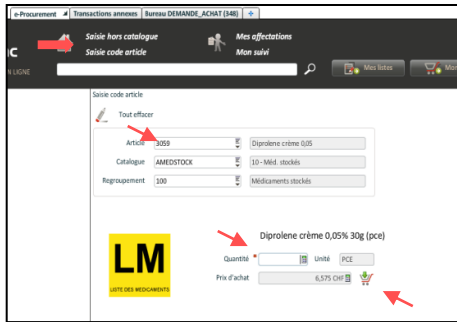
e-Procurement | Transactions annexes | Bureau DEMANDE_ACHAT (348) | +

ic
N LIGNE

Saisie hors catalogue
Saisie code article

Mes affectations
Mon suivi

Mes listes
Mo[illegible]

Saisie code article

Tout effacer

Article 3059 | Diprolene crème 0,05
Catalogue AMEDSTOCK | 10 - Méd. stockés
Regroupement 100 | Médicaments stockés

LM
LISTE DES MEDICAMENTS

Diprolene crème 0,05% 30g (pce)

Quantité * | Unité PCE
Prix d'achat 6,575 CHF